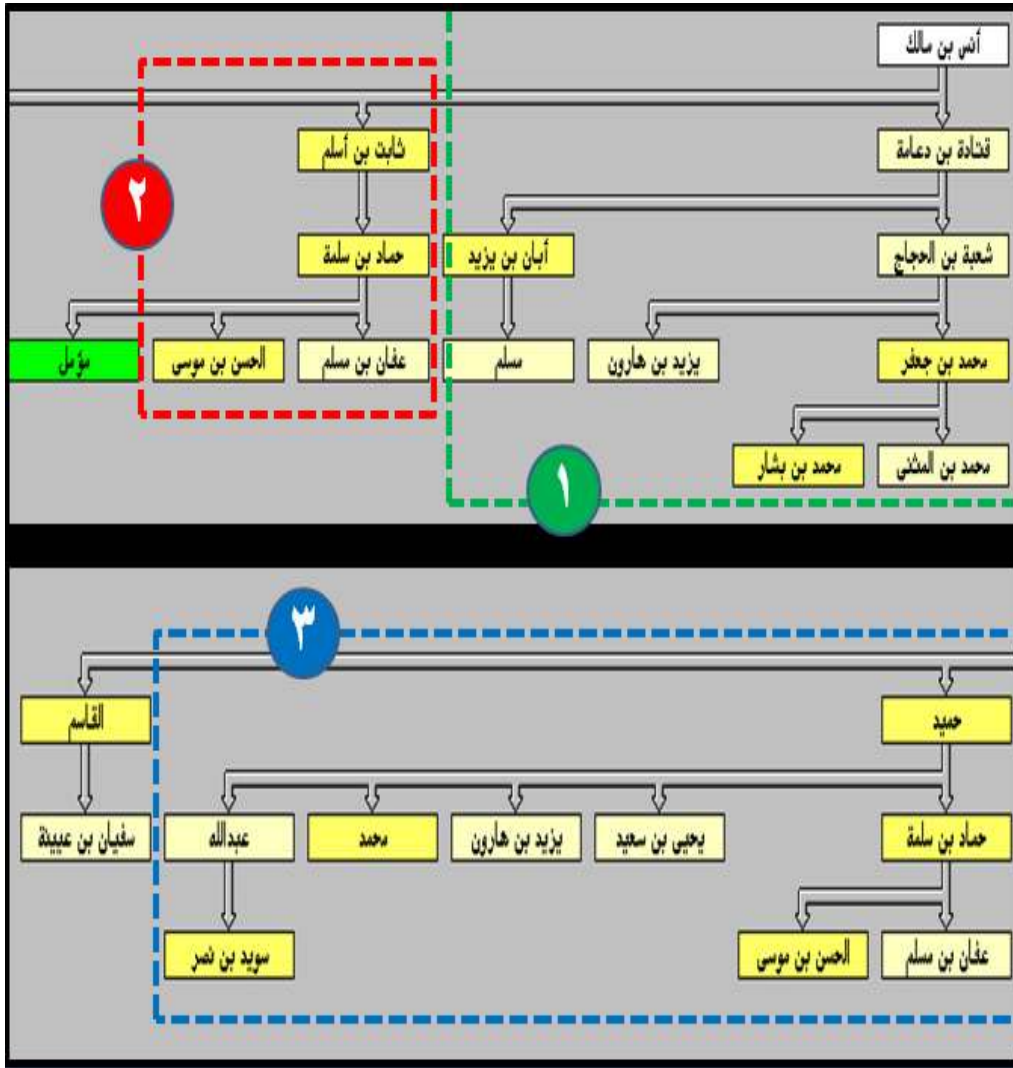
أنس بن مالك

قتادة بن دعامة

ثابت بن أسلم

٢

شعبة بن الحجاج

أبان بن يزيد

حماد بن سلمة

محمد بن جعفر

يزيد بن هارون

مسلم

عفان بن مسلم

الحسن بن موسى

مؤمل

محمد بن المثنى

محمد بن بشار

١

٣

حميد

القاسم

حماد بن سلمة

يحيى بن سعيد

يزيد بن هارون

محمد

عبدالله

سفيان بن عيينة

عفان بن مسلم

الحسن بن موسى

سويد بن نصر